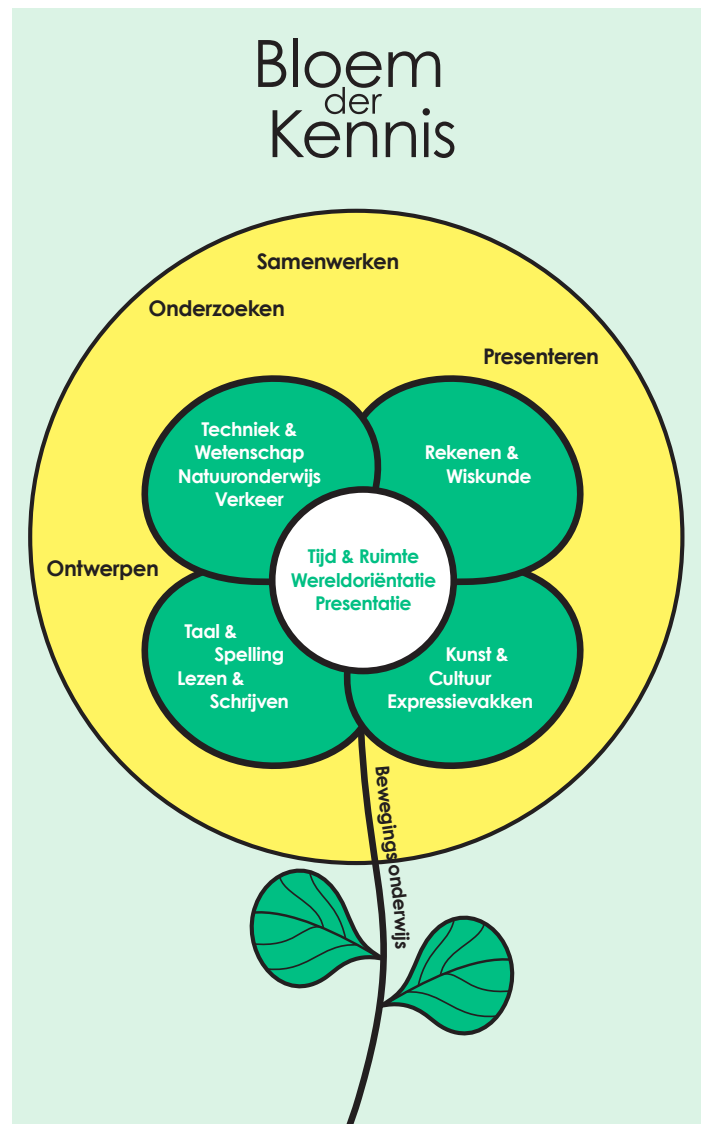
Bloem der Kennis

Samenwerken

Onderzoeken

Presenteren

Techniek & Wetenschap Natuuronderwijs Verkeer

Rekenen & Wiskunde

Ontwerpen

Tijd & Ruimte Wereldoriëntatie Presentatie

Taal & Spelling Lezen & Schrijven

Kunst & Cultuur Expressievakken

Bewegingsonderwijs